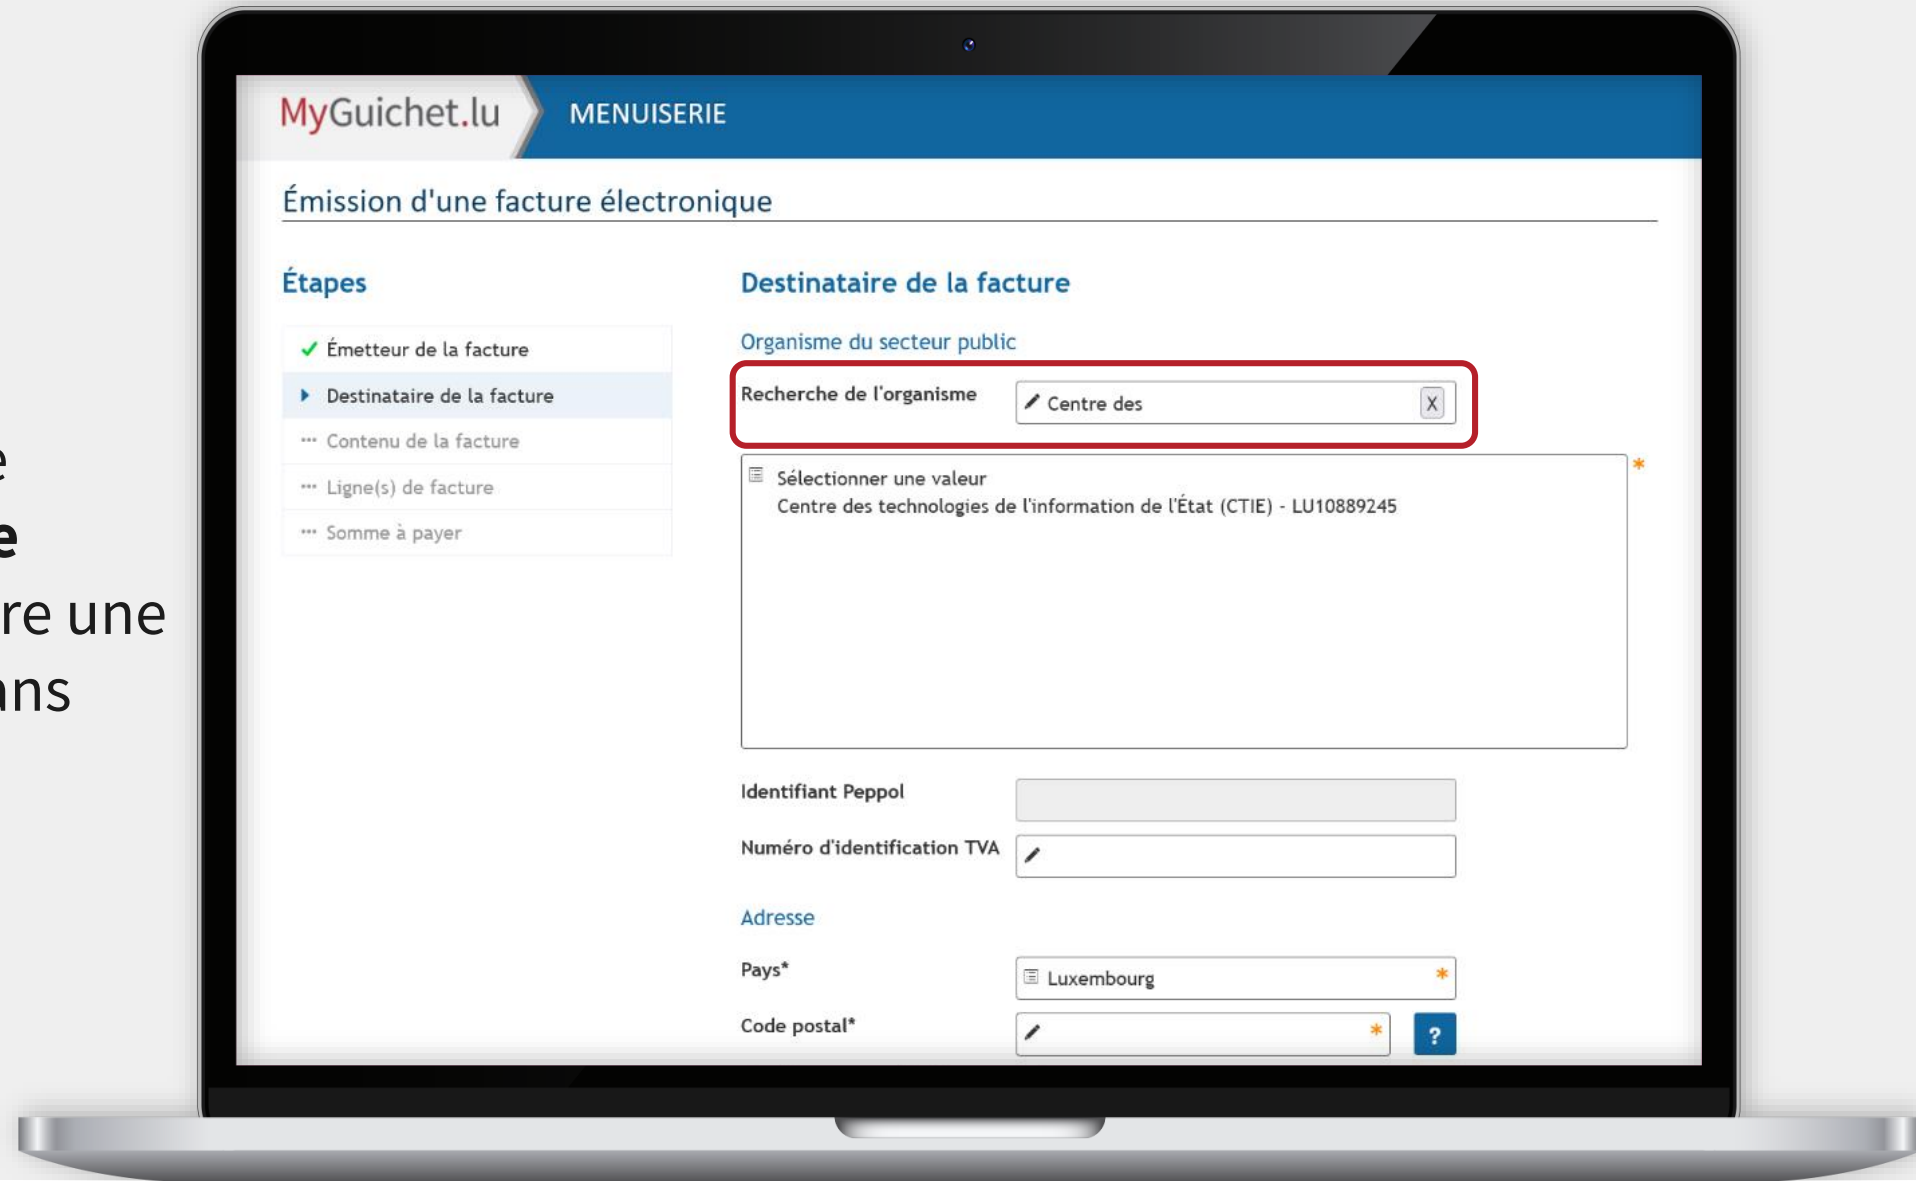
e
e
re une
ns

MyGuichet.lu
MENUISERIE

Émission d'une facture électronique

Étapes

✓ Émetteur de la facture
Destinataire de la facture
Contenu de la facture
Ligne(s) de facture
Somme à payer

Destinataire de la facture

Organisme du secteur public

Recherche de l'organisme
Centre des
X

Sélectionner une valeur
Centre des technologies de l'information de l'État (CTIE) - LU10889245

*

Identifiant Peppol

Numéro d'identification TVA

Adresse

Pays*
Luxembourg *

Code postal*
*
?